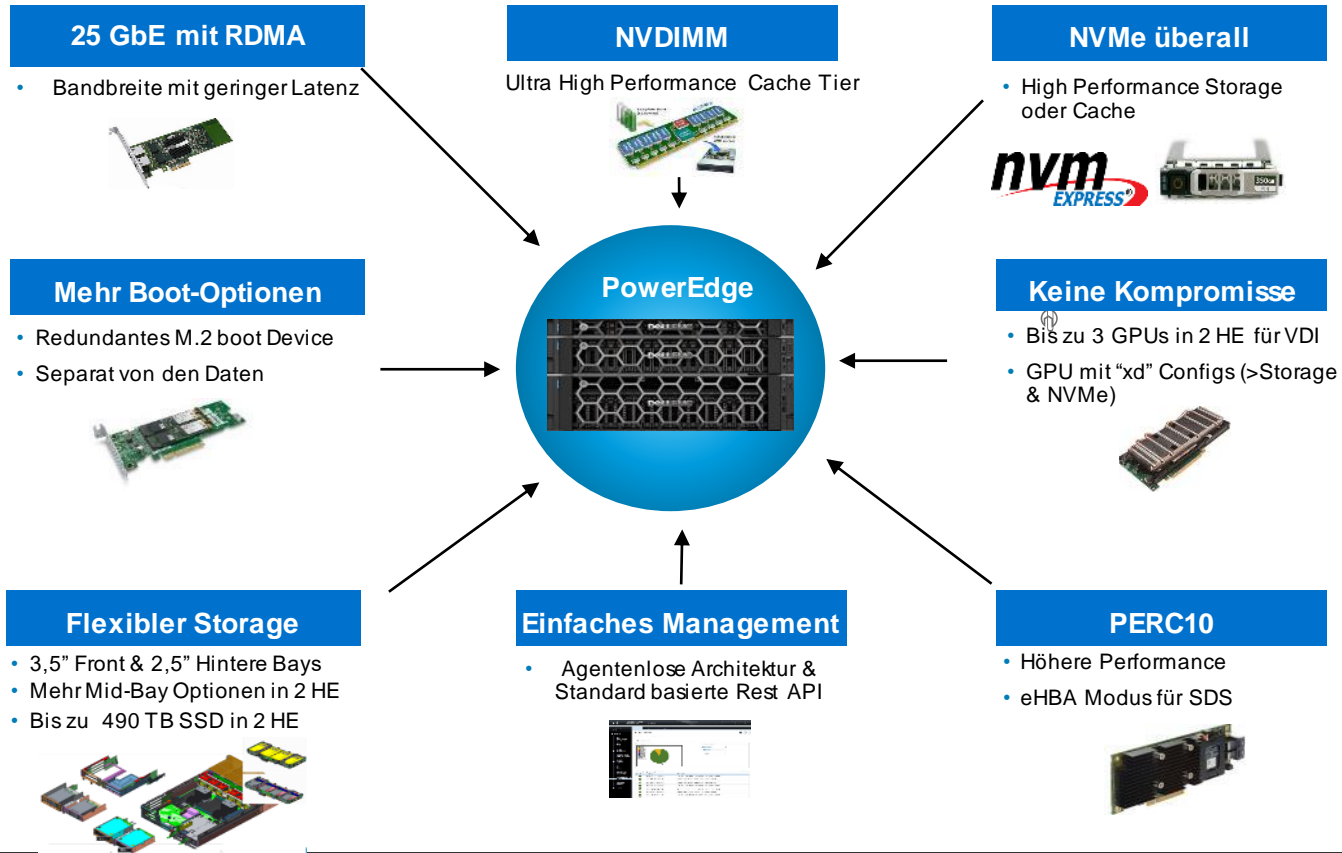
25 GbE mit RDMA

• Bandbreite mit geringer Latenz

NVDIMM

Ultra High Performance Cache Tier

NVMe überall

• High Performance Storage oder Cache

nvm EXPRESS

Mehr Boot-Optionen

• Redundantes M.2 boot Device
• Separat von den Daten

PowerEdge

Keine Kompromisse

• Bis zu 3 GPUs in 2 HE für VDI
• GPU mit "xd" Configs (>Storage & NVMe)

Flexibler Storage

• 3,5" Front & 2,5" Hintere Bays
• Mehr Mid-Bay Optionen in 2 HE
• Bis zu 490 TB SSD in 2 HE

Einfaches Management

• Agentenlose Architektur & Standard basierte Rest API

PERC10

• Höhere Performance
• eHBA Modus für SDS